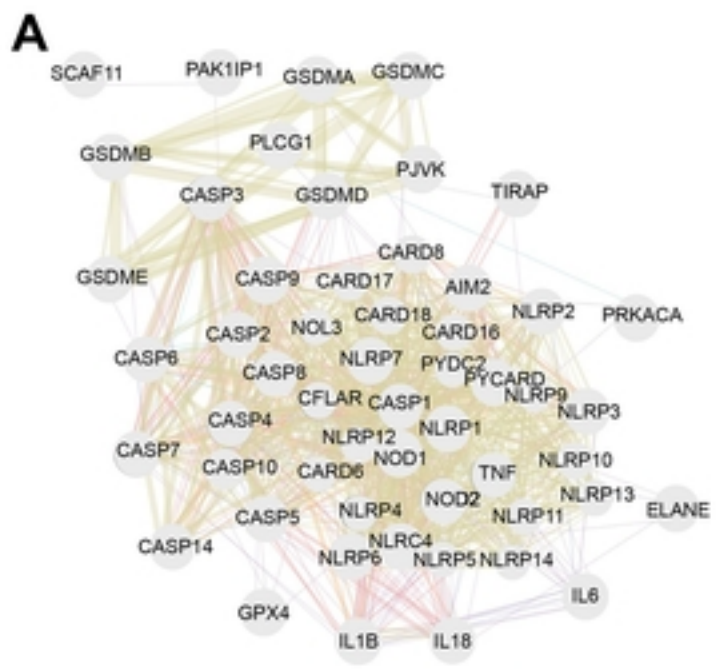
A

SCAF11 PAK1IP1 GSDMA GSDMC

GSDMB PLCG1 PJVK

CASP3 GSDMD TIRAP

CARD8

GSDME CASP9 CARD17 AIM2

CARD18 NLRP2 PRKACA

CASP2 NOL3 CARD16

CASP6 NLRP7 PYDC2

CASP8 PYCARD

CFLAR CASP1 NLRP9 NLRP3

CASP4

NLRP12 NLRP1

CASP7 NOD1 TNF NLRP10

CASP10 CARD6

NOD2 NLRP13 ELANE

CASP5 NLRP4 NLRP11

NLRC4

CASP14 NLRP6 NLRP5 NLRP14

IL6

GPX4

IL1B IL18